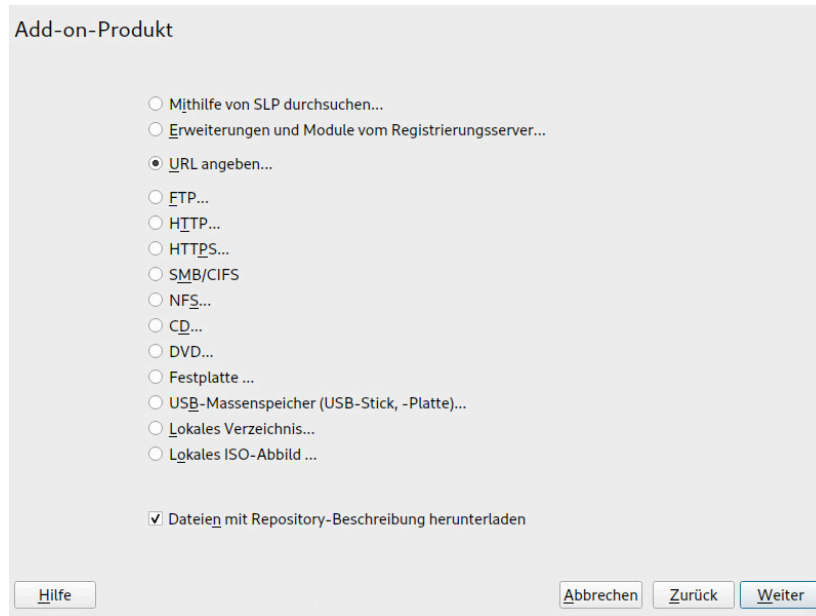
Add-on-Produkt

Mithilfe von SLP durchsuchen...
Erweiterungen und Module vom Registrierungsserver...
URL angeben...
FTP...
HTTP...
HTTPS...
SMB/CIFS
NFS...
CD...
DVD...
Festplatte ...
USB-Massenspeicher (USB-Stick, -Platte)...
Lokales Verzeichnis...
Lokales ISO-Abbild ...

Dateien mit Repository-Beschreibung herunterladen

Hilfe
Abbrechen
Zurück
Weiter